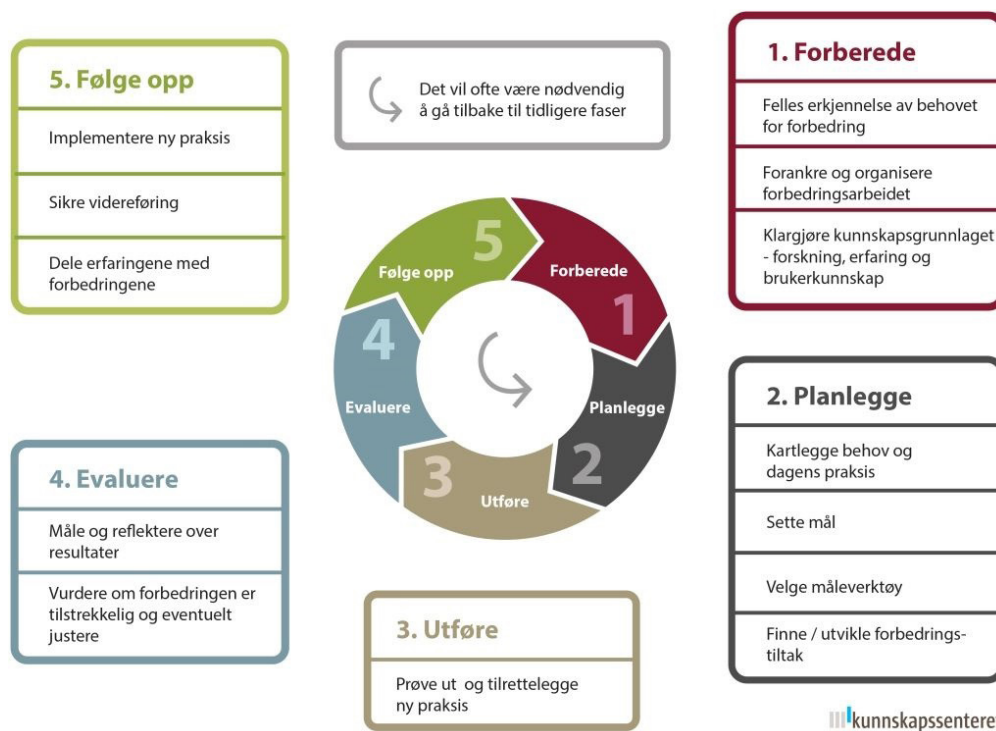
5. Følge opp

Implementere ny praksis

Sikre videreføring

Dele erfaringene med forbedringene

Det vil ofte være nødvendig å gå tilbake til tidligere faser

1. Forberede

Felles erkjennelse av behovet for forbedring

Forankre og organisere forbedringsarbeidet

Klargjøre kunnskapsgrunnlaget - forskning, erfaring og brukerkunnskap

5
Følge opp
Forberede
1
4
Evaluere
Planlegge
2
3
Utføre

2. Planlegge

Kartlegge behov og dagens praksis

Sette mål

Velge måleverktøy

Finne / utvikle forbedringstiltak

4. Evaluere

Måle og reflektere over resultater

Vurdere om forbedringen er tilstrekkelig og eventuelt justere

3. Utføre

Prøve ut og tilrettelegge ny praksis

kunnskapssentere